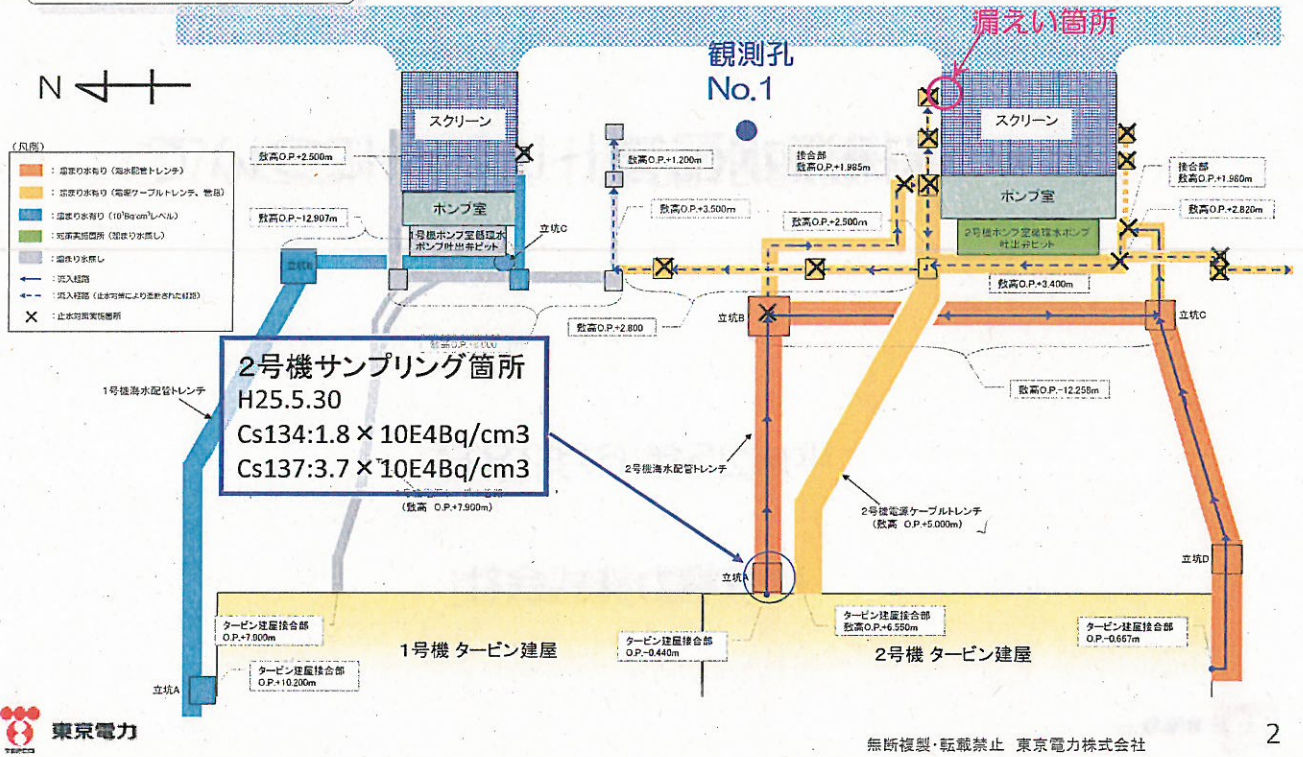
漏えい箇所

観測孔
No.1

N

（凡例）
：滞留水有り（海水配管トレンチ）
：滞留水有り（電源ケーブルトレンチ、管路）
：滞留水有り（$10^3$Bq/cm$^3$レベル）
：対策実施箇所（滞留水無し）
：滞留水無し
：流入経路
：流入経路（止水対策により遮断された経路）
：止水対策実施箇所

スクリーン
ポンプ室
1号機ポンプ室循環水ポンプ吐出弁ピット
敷高O.P.+2.500m
敷高O.P.-12.907m
立坑C
立坑B
敷高O.P.+1.200m
敷高O.P.+3.500m
敷高O.P.+2.800

スクリーン
ポンプ室
2号機ポンプ室循環水ポンプ吐出弁ピット
接合部
敷高O.P.+1.985m
敷高O.P.+2.500m
接合部
敷高O.P.+1.960m
敷高O.P.+2.820m
敷高O.P.+3.400m
立坑B
立坑C
敷高O.P.-12.258m

2号機サンプリング箇所
H25.5.30
Cs134:1.8×10E4Bq/cm3
Cs137:3.7×10E4Bq/cm3

1号機海水配管トレンチ
（敷高 O.P.+7.900m）
2号機海水配管トレンチ
2号機電源ケーブルトレンチ
（敷高 O.P.+5.000m）
立坑A
立坑D
立坑A

タービン建屋接合部
O.P.+7.800m
タービン建屋接合部
O.P.+10.200m
タービン建屋接合部
O.P.-0.440m
タービン建屋接合部
敷高O.P.+6.550m
タービン建屋接合部
O.P.-0.667m

1号機 タービン建屋
2号機 タービン建屋

東京電力
無断複製・転載禁止 東京電力株式会社
2